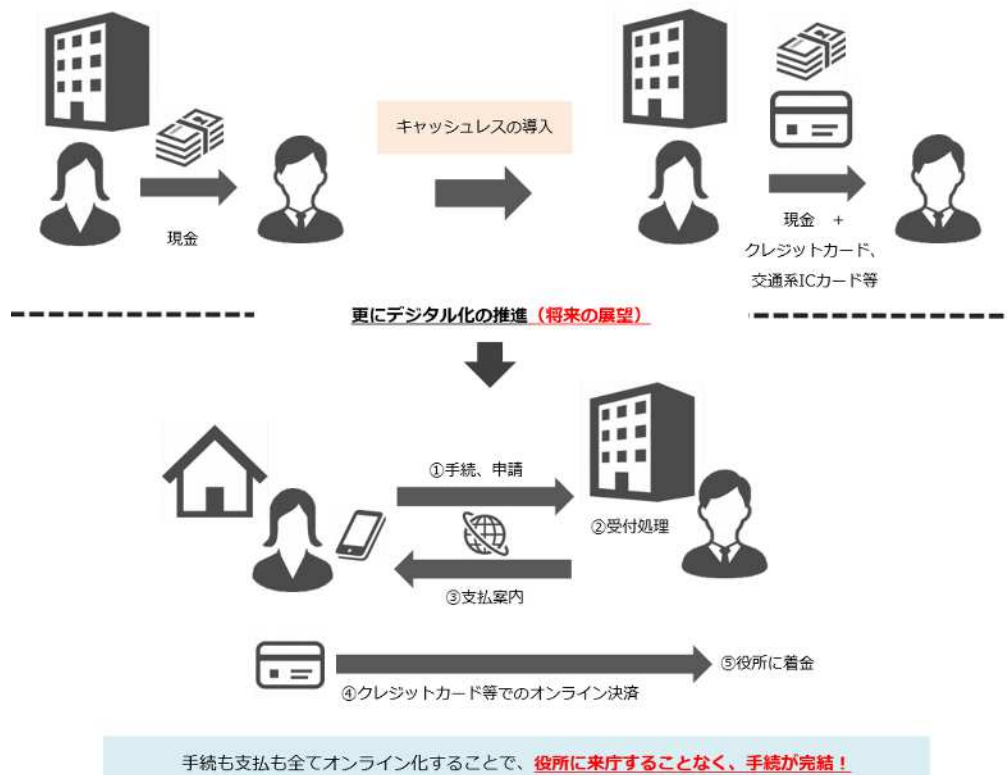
現金

キャッシュレスの導入

現金 ＋
クレジットカード、
交通系ICカード等

更にデジタル化の推進（将来の展望）

①手続、申請

②受付処理

③支払案内

⑤役所に着金

④クレジットカード等でのオンライン決済

手続も支払も全てオンライン化することで、役所に来庁することなく、手続が完結！